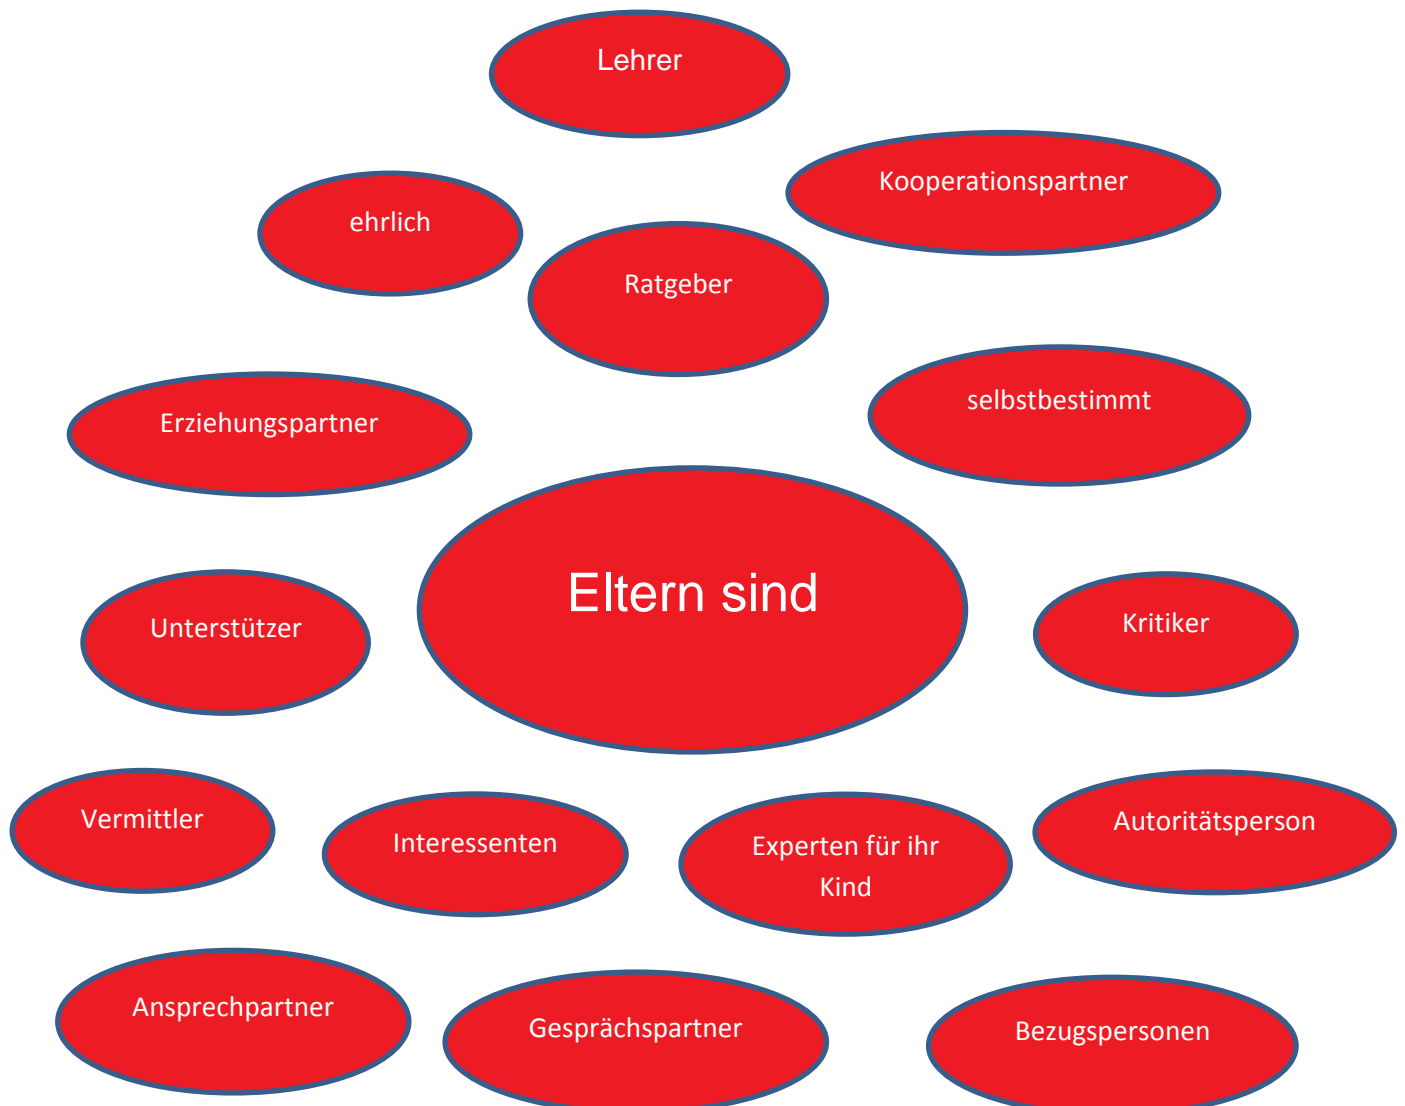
Lehrer

Kooperationspartner

ehrlich

Ratgeber

Erziehungspartner

selbstbestimmt

Eltern sind

Unterstützer

Kritiker

Vermittler

Interessenten

Experten für ihr Kind

Autoritätsperson

Ansprechpartner

Gesprächspartner

Bezugspersonen